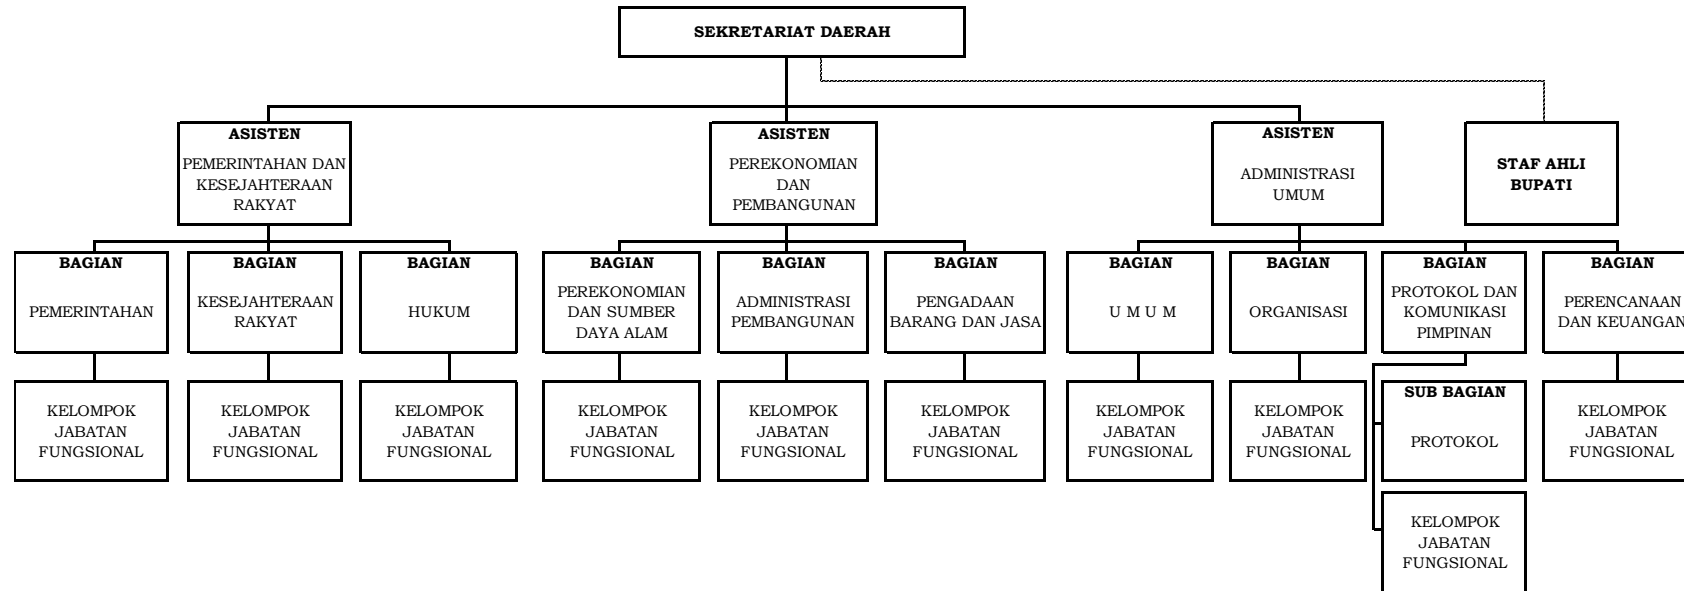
SEKRETARIAT DAERAH

ASISTEN
PEMERINTAHAN DAN KESEJAHTERAAN RAKYAT

ASISTEN
PEREKONOMIAN DAN PEMBANGUNAN

ASISTEN
ADMINISTRASI UMUM

STAF AHLI BUPATI

BAGIAN
PEMERINTAHAN

BAGIAN
KESEJAHTERAAN RAKYAT

BAGIAN
HUKUM

BAGIAN
PEREKONOMIAN DAN SUMBER DAYA ALAM

BAGIAN
ADMINISTRASI PEMBANGUNAN

BAGIAN
PENGADAAN BARANG DAN JASA

BAGIAN
U M U M

BAGIAN
ORGANISASI

BAGIAN
PROTOKOL DAN KOMUNIKASI PIMPINAN

BAGIAN
PERENCANAAN DAN KEUANGAN

KELOMPOK JABATAN FUNGSIONAL

KELOMPOK JABATAN FUNGSIONAL

KELOMPOK JABATAN FUNGSIONAL

KELOMPOK JABATAN FUNGSIONAL

KELOMPOK JABATAN FUNGSIONAL

KELOMPOK JABATAN FUNGSIONAL

KELOMPOK JABATAN FUNGSIONAL

KELOMPOK JABATAN FUNGSIONAL

SUB BAGIAN
PROTOKOL

KELOMPOK JABATAN FUNGSIONAL

KELOMPOK JABATAN FUNGSIONAL